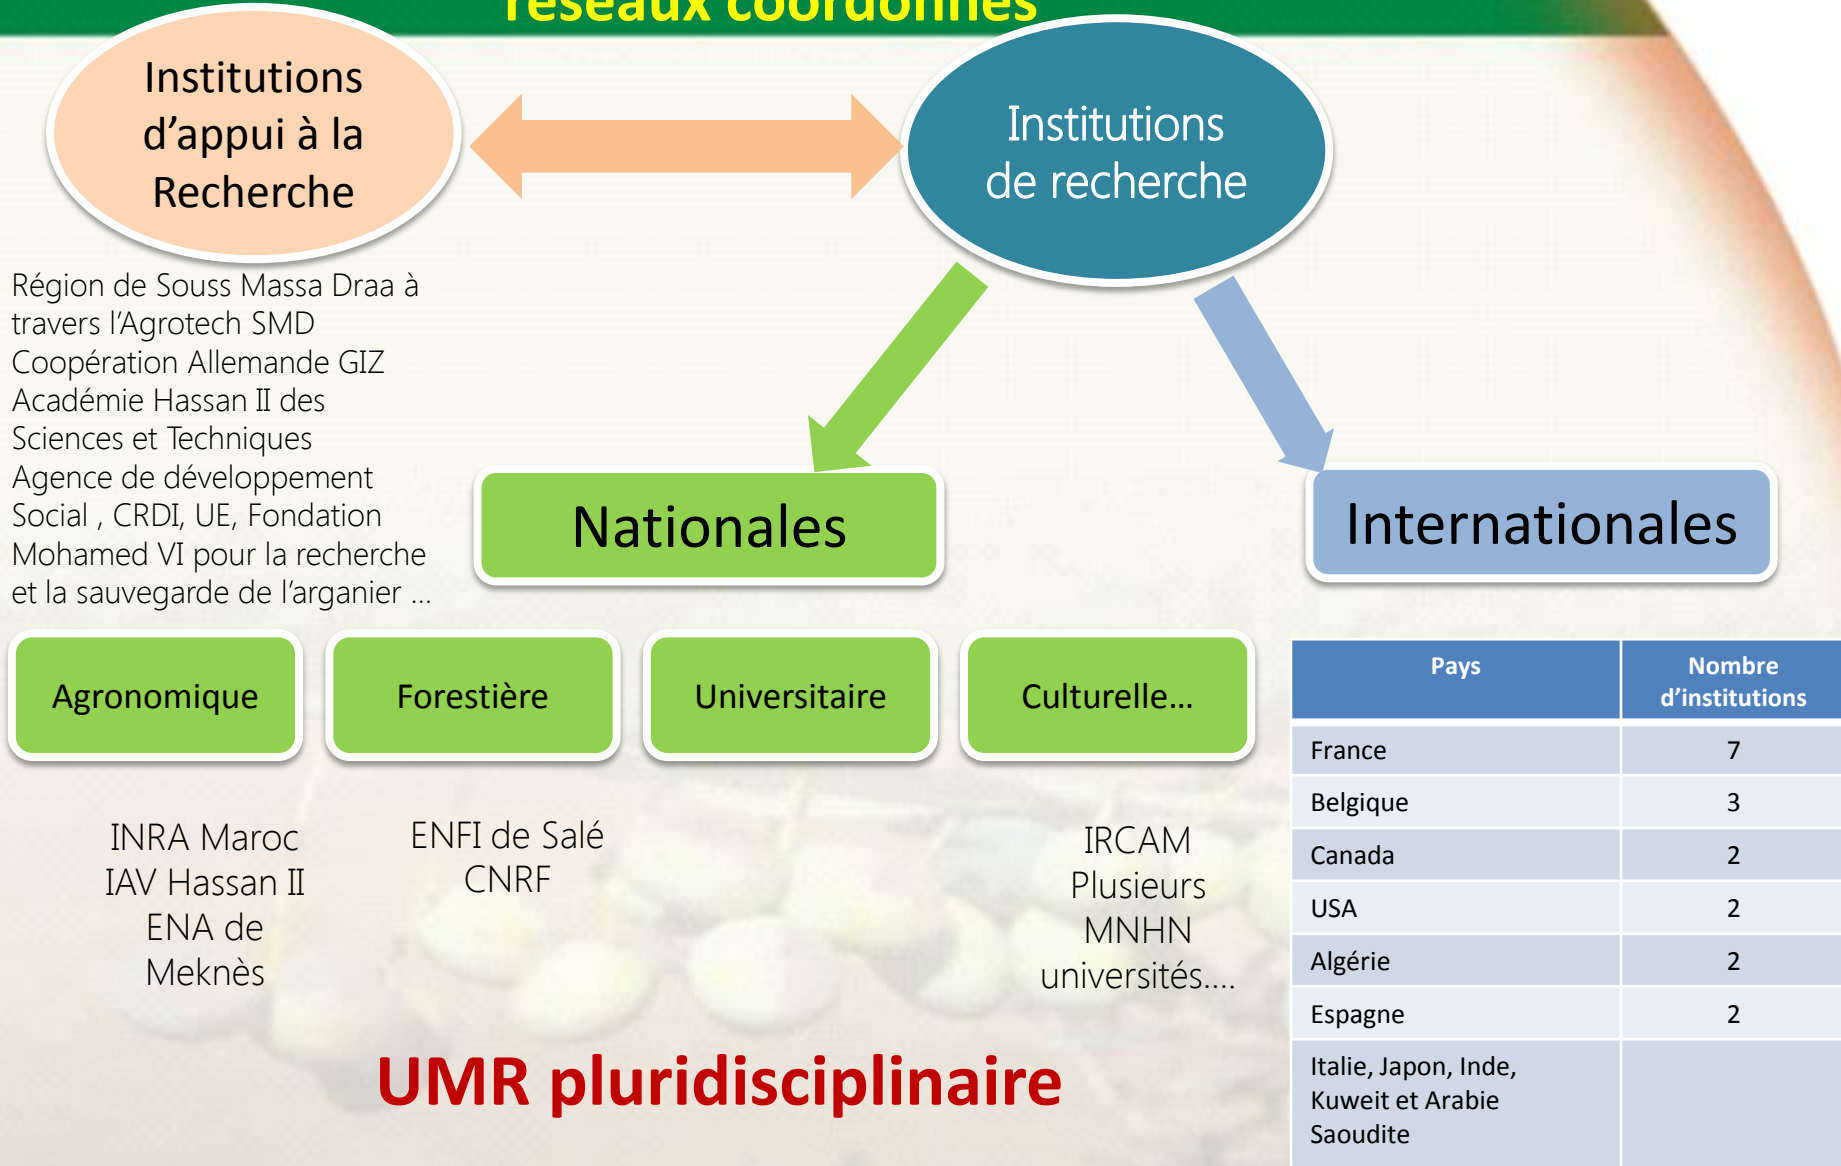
réseaux coordonnés

Institutions d'appui à la Recherche

Institutions de recherche

Région de Souss Massa Draa à travers l'Agrotech SMD
Coopération Allemande GIZ
Académie Hassan II des Sciences et Techniques
Agence de développement Social , CRDI, UE, Fondation Mohamed VI pour la recherche et la sauvegarde de l'arganier …

Nationales

Internationales

Agronomique

Forestière

Universitaire

Culturelle…

INRA Maroc
IAV Hassan II
ENA de Meknès

ENFI de Salé
CNRF

IRCAM
Plusieurs
MNHN
universités….

UMR pluridisciplinaire

| Pays | Nombre d'institutions |
|---|---|
| France | 7 |
| Belgique | 3 |
| Canada | 2 |
| USA | 2 |
| Algérie | 2 |
| Espagne | 2 |
| Italie, Japon, Inde, Kuweit et Arabie Saoudite | |